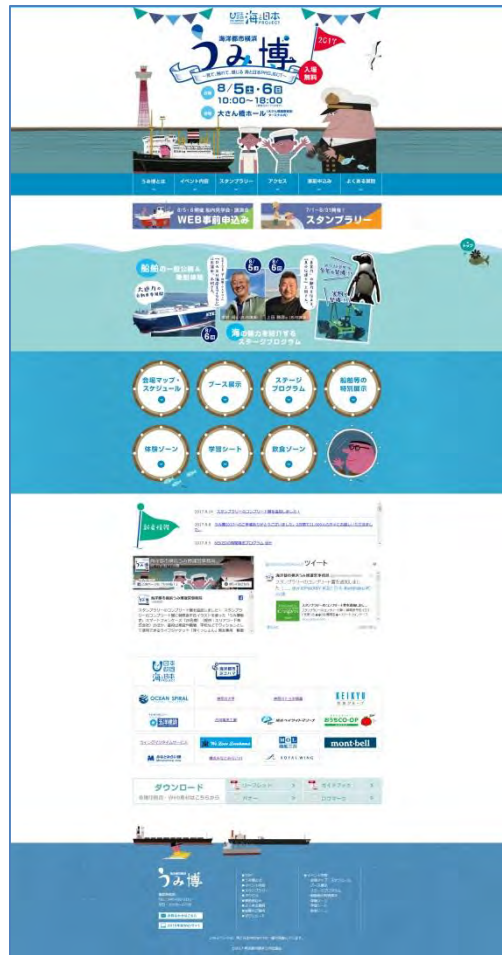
海と日本 PROJECT

海洋都市横浜

うみ博

2017

入場無料

8/5土・6日

10:00～18:00

大さん橋ホール

うみ博とは

イベント内容

スタンプラリー

アクセス

協賛団体

よくある質問

WEB事前申込み

スタンプラリー

船舶の一般公開＆乗船体験

8/6日

海の魅力を発信するステージプログラム

会場マップ・スケジュール

ブース展示

ステージプログラム

船艇等の特別展示

体験ゾーン

学習シート

飲食ゾーン

新着情報

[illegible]

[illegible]

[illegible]

ツイート

海と日本 PROJECT

OCEAN SPRAL

KEIKYU

mont-bell

ROYAL WING

ダウンロード

リーフレット

ポスター

ロゴマーク

うみ博

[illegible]